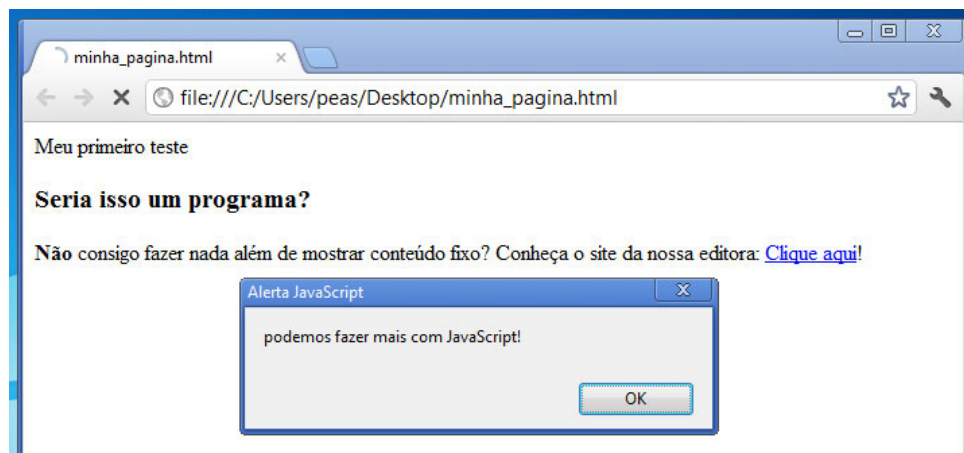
minha_pagina.html ×

file:///C:/Users/peas/Desktop/minha_pagina.html

Meu primeiro teste

**Seria isso um programa?**

**Não** consigo fazer nada além de mostrar conteúdo fixo? Conheça o site da nossa editora: Clique aqui!

Alerta JavaScript

podemos fazer mais com JavaScript!

OK